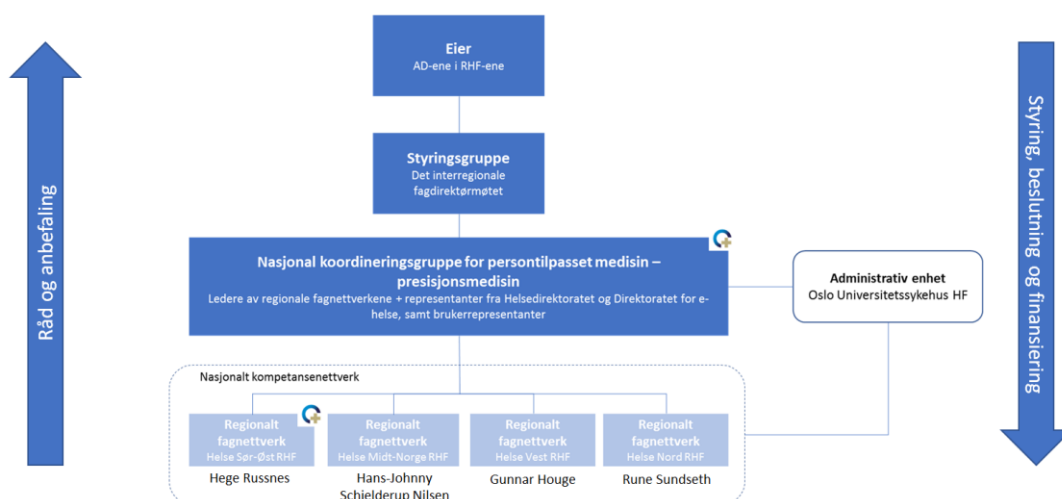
Råd og anbefaling

Eier
AD-ene i RHF-ene

Styringsgruppe
Det interregionale fagdirektørmøtet

Nasjonal koordineringsgruppe for persontilpasset medisin – presisjonsmedisin
Ledere av regionale fagnettverkene + representanter fra Helsedirektoratet og Direktoratet for e-helse, samt brukerrepresentanter

Administrativ enhet
Oslo Universitetssykehus HF

Nasjonalt kompetansenettverk

Regionalt fagnettverk
Helse Sør-Øst RHF
Hege Russnes

Regionalt fagnettverk
Helse Midt-Norge RHF
Hans-Johnny Schjelderup Nilsen

Regionalt fagnettverk
Helse Vest RHF
Gunnar Houge

Regionalt fagnettverk
Helse Nord RHF
Rune Sundseth

Styring, beslutning og finansiering